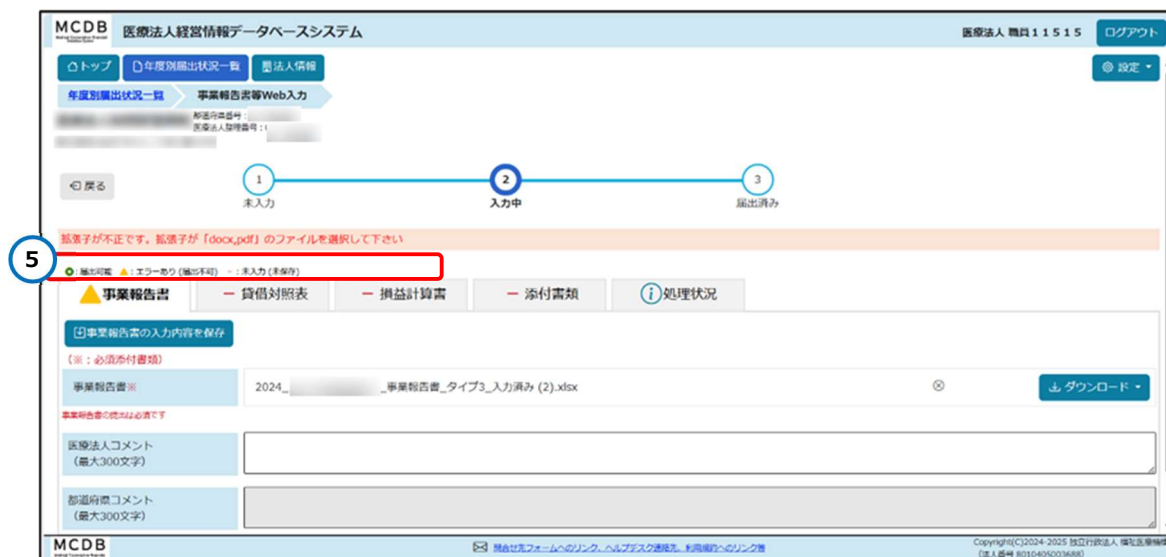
MCDB 医療法人経営情報データベースシステム

医療法人 職員11515 ログアウト

トップ 年度別届出状況一覧 法人情報

設定

年度別届出状況一覧 事業報告書等Web入力

都道府県番号：
医療法人整理番号：

戻る

1 未入力 2 入力中 3 届出済み

拡張子が不正です。拡張子が「docx,pdf」のファイルを選択して下さい

5

：届出可能 ：エラーあり（届出不可） －：未入力（未保存）

事業報告書 － 貸借対照表 － 損益計算書 － 添付書類 処理状況

事業報告書の入力内容を保存

（※：必須添付書類）

事業報告書※ 2024_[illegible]_事業報告書_タイプ3_入力済み (2).xlsx ダウンロード

事業報告書の提出は必須です

医療法人コメント（最大300文字）

都道府県コメント（最大300文字）

MCDB

問合せ先フォームへのリンク、ヘルプデスク連絡先、利用規約へのリンク等

Copyright(C)2024-2025 独立行政法人 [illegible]
（法人番号 8010405003688）